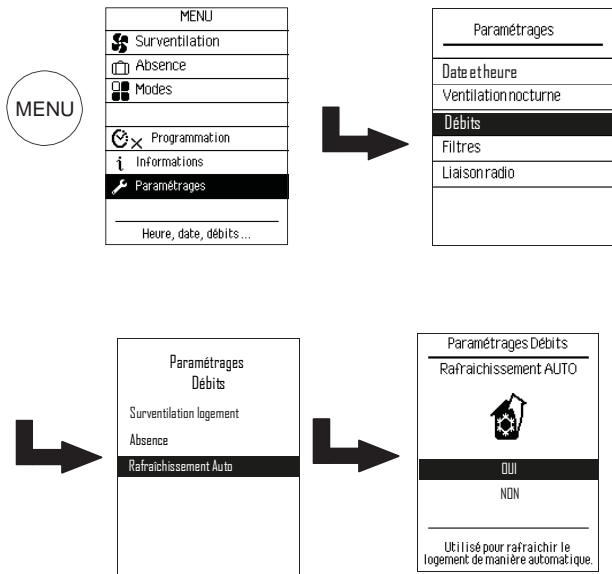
MENU

MENU
Surventilation
Absence
Modes
Programmation
Informations
Paramétrages
Heure, date, débits ...

Paramétrages
Date et heure
Ventilation nocturne
Débits
Filtres
Liaison radio

Paramétrages Débits
Surventilation logement
Absence
Rafraichissement Auto

Paramétrages Débits
Rafraichissement AUTO
OUI
NON
Utilisé pour rafraichir le logement de manière automatique.